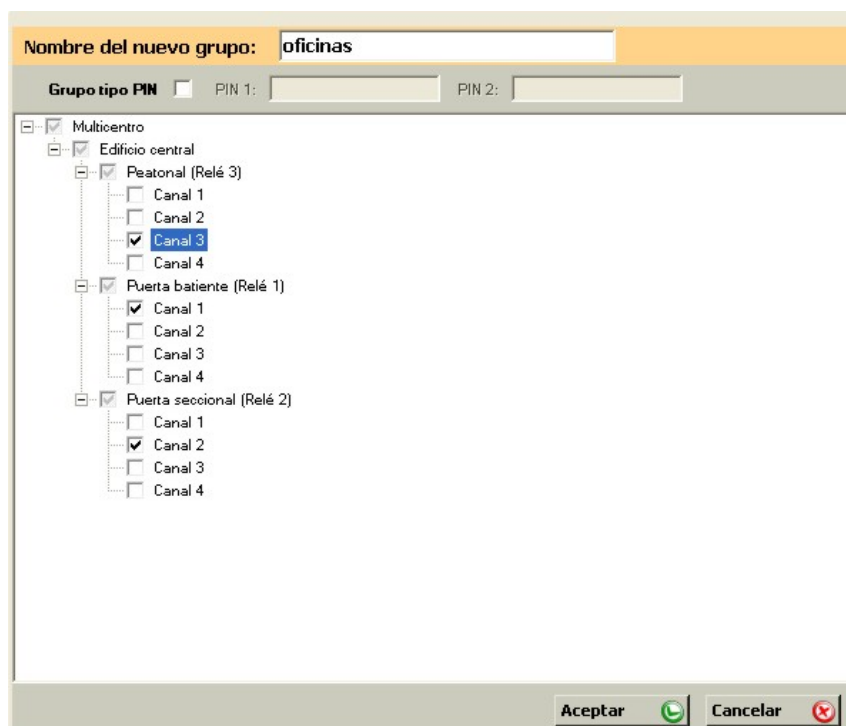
Nombre del nuevo grupo: oficinas

Grupo tipo PIN PIN 1: PIN 2:

Multicentro
Edificio central
Peatonal (Relé 3)
Canal 1
Canal 2
Canal 3
Canal 4
Puerta batiente (Relé 1)
Canal 1
Canal 2
Canal 3
Canal 4
Puerta seccional (Relé 2)
Canal 1
Canal 2
Canal 3
Canal 4

Aceptar Cancelar